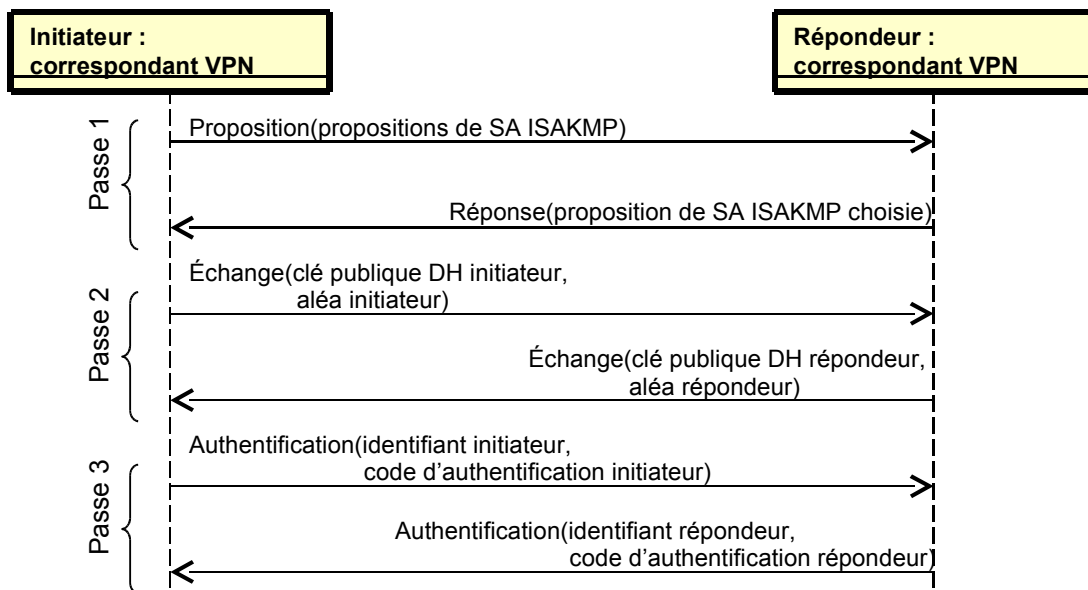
Initiateur :
correspondant VPN

Répondeur :
correspondant VPN

Passe 1

Proposition(propositions de SA ISAKMP)

Réponse(proposition de SA ISAKMP choisie)

Passe 2

Échange(clé publique DH initiateur,
aléa initiateur)

Échange(clé publique DH répondeur,
aléa répondeur)

Passe 3

Authentification(identifiant initiateur,
code d'authentification initiateur)

Authentification(identifiant répondeur,
code d'authentification répondeur)